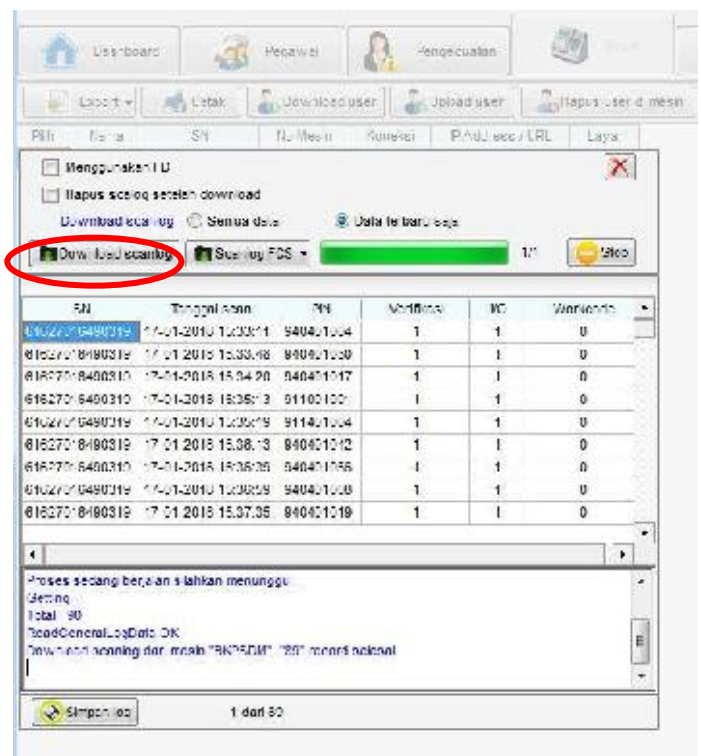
Dashboard Pegawai Pengecualian Mesin

Export Letak Download user Upload user Hapus user di mesin

Pilih Nama SN No Mesin Koneksi IP Address / URL Layar

Menggunakan FD

Hapus scanlog setelah download

Download scanlog Semua data Data terbaru saja

Download scanlog Scanlog FDS 1/1 Stop

| SN | Tanggal scan | PIN | Verifikasi | IO | Workcode |
|---|---|---|---|---|---|
| 616270I6490319 | 17-01-2018 15:33:11 | 940401004 | 1 | 1 | 0 |
| 6162701849 0319 | 17-01-2018 15:33:48 | 940401030 | 1 | 1 | 0 |
| 6162701849 0319 | 17-01-2018 15:34:20 | 940401017 | 1 | 1 | 0 |
| 6162701849 0319 | 17-01-2018 15:35:13 | 911001001 | 1 | 1 | 0 |
| 6162701849 0319 | 17-01-2018 15:35:19 | 911401004 | 1 | 1 | 0 |
| 6162701849 0319 | 17-01-2018 15:36:13 | 940401012 | 1 | 1 | 0 |
| 6162701849 0319 | 17-01-2018 15:36:36 | 940401056 | 1 | 1 | 0 |
| 6162701849 0319 | 17-01-2018 15:36:59 | 940401008 | 1 | 1 | 0 |
| 6162701849 0319 | 17-01-2018 15:37:35 | 940401019 | 1 | 1 | 0 |

Proses sedang berjalan silahkan menunggu
Getting
Total : 90
ReadGeneralLogData OK
Download scanlog dari mesin "BKPSDM", "80" record berhasil

Simpan log 1 dari 80